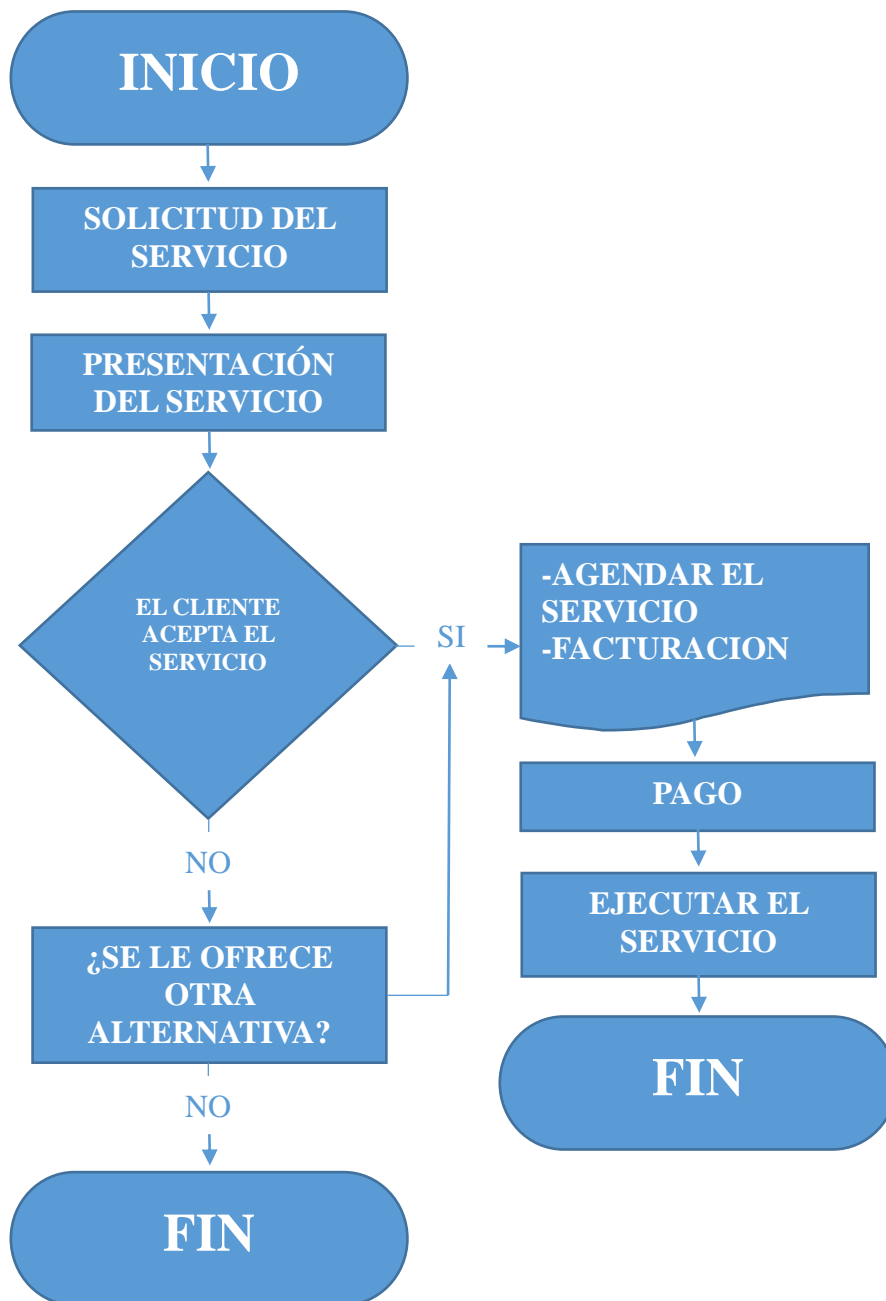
INICIO

SOLICITUD DEL SERVICIO

PRESENTACIÓN DEL SERVICIO

EL CLIENTE ACEPTA EL SERVICIO

SI

-AGENDAR EL SERVICIO
-FACTURACION

PAGO

EJECUTAR EL SERVICIO

FIN

NO

¿SE LE OFRECE OTRA ALTERNATIVA?

NO

FIN